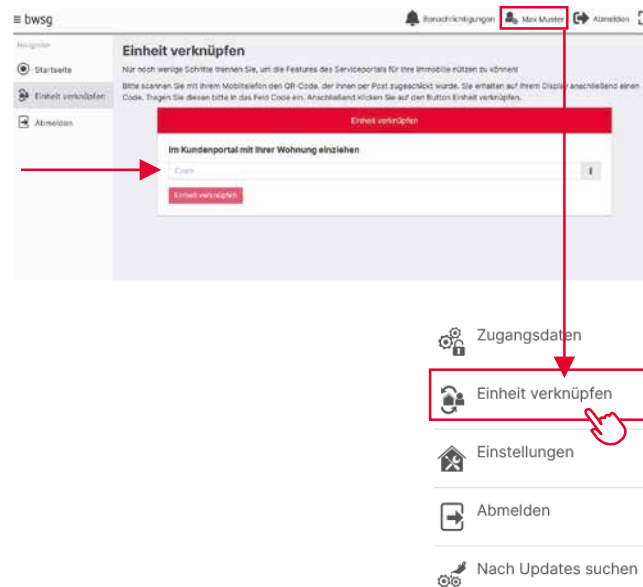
≡ bwsg

Benachrichtigungen Max Muster Abmelden

Navigation

Startseite

Einheit verknüpfen

Abmelden

Einheit verknüpfen

Nur noch wenige Schritte trennen Sie, um die Features des Serviceportals für Ihre Immobilie nützen zu können!

Bitte scannen Sie mit Ihrem Mobiltelefon den QR-Code, der Ihnen per Post zugeschickt wurde. Sie erhalten auf Ihrem Display anschließend einen Code. Tragen Sie diesen bitte in das Feld Code ein. Anschließend klicken Sie auf den Button Einheit verknüpfen.

Einheit verknüpfen

Im Kundenportal mit Ihrer Wohnung einziehen

Code

i

Einheit verknüpfen

Zugangsdaten

Einheit verknüpfen

Einstellungen

Abmelden

Nach Updates suchen